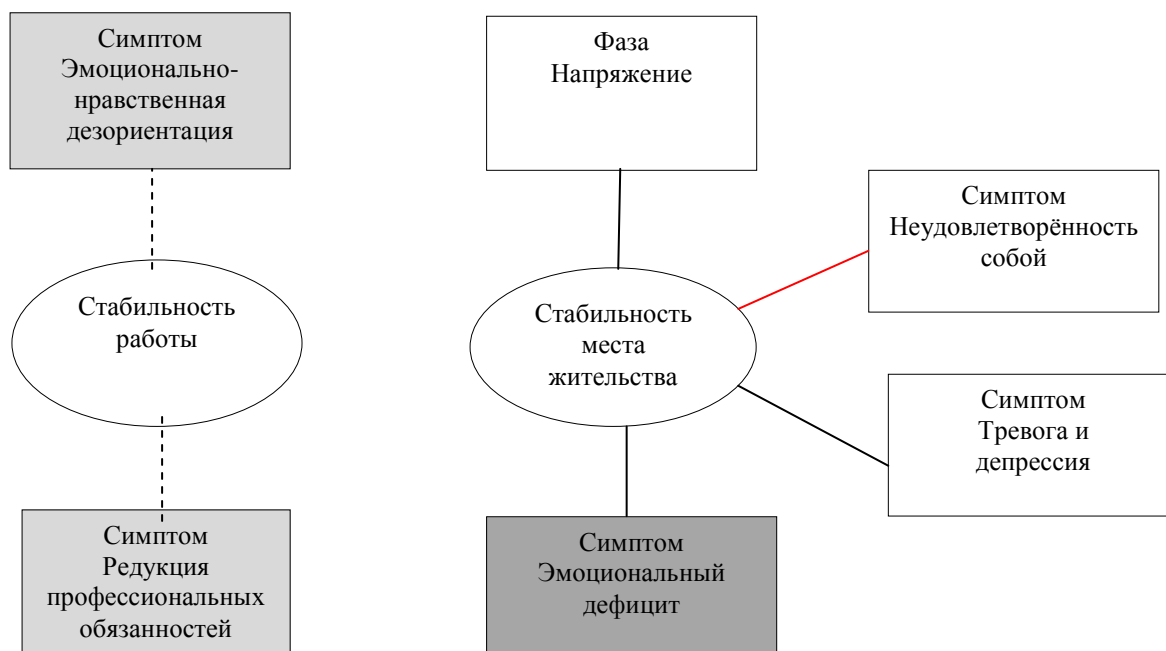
Симптом Эмоционально-нравственная дезориентация

Стабильность работы

Симптом Редукция профессиональных обязанностей

Фаза Напряжение

Симптом Неудовлетворённость собой

Стабильность места жительства

Симптом Тревога и депрессия

Симптом Эмоциональный дефицит